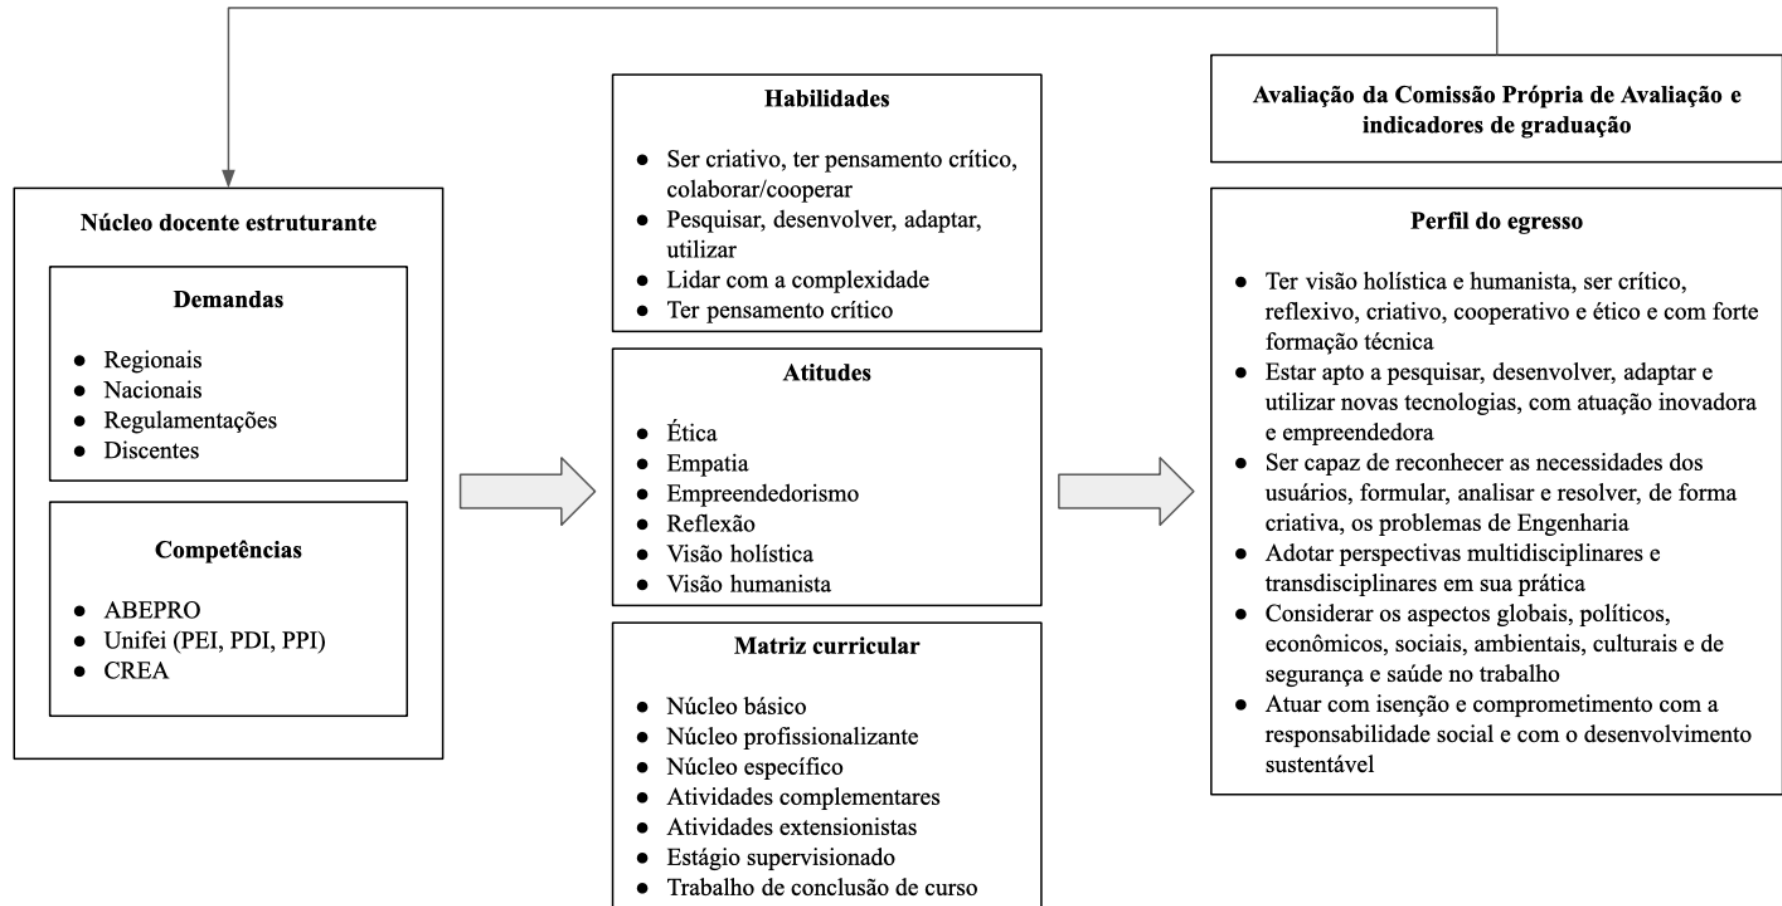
Núcleo docente estruturante

Demandas

- Regionais
- Nacionais
- Regulamentações
- Discentes

Competências

- ABEPRO
- Unifei (PEI, PDI, PPI)
- CREA

Habilidades

- Ser criativo, ter pensamento crítico, colaborar/cooperar
- Pesquisar, desenvolver, adaptar, utilizar
- Lidar com a complexidade
- Ter pensamento crítico

Atitudes

- Ética
- Empatia
- Empreendedorismo
- Reflexão
- Visão holística
- Visão humanista

Matriz curricular

- Núcleo básico
- Núcleo profissionalizante
- Núcleo específico
- Atividades complementares
- Atividades extensionistas
- Estágio supervisionado
- Trabalho de conclusão de curso

Avaliação da Comissão Própria de Avaliação e indicadores de graduação

Perfil do egresso

- Ter visão holística e humanista, ser crítico, reflexivo, criativo, cooperativo e ético e com forte formação técnica
- Estar apto a pesquisar, desenvolver, adaptar e utilizar novas tecnologias, com atuação inovadora e empreendedora
- Ser capaz de reconhecer as necessidades dos usuários, formular, analisar e resolver, de forma criativa, os problemas de Engenharia
- Adotar perspectivas multidisciplinares e transdisciplinares em sua prática
- Considerar os aspectos globais, políticos, econômicos, sociais, ambientais, culturais e de segurança e saúde no trabalho
- Atuar com isenção e comprometimento com a responsabilidade social e com o desenvolvimento sustentável